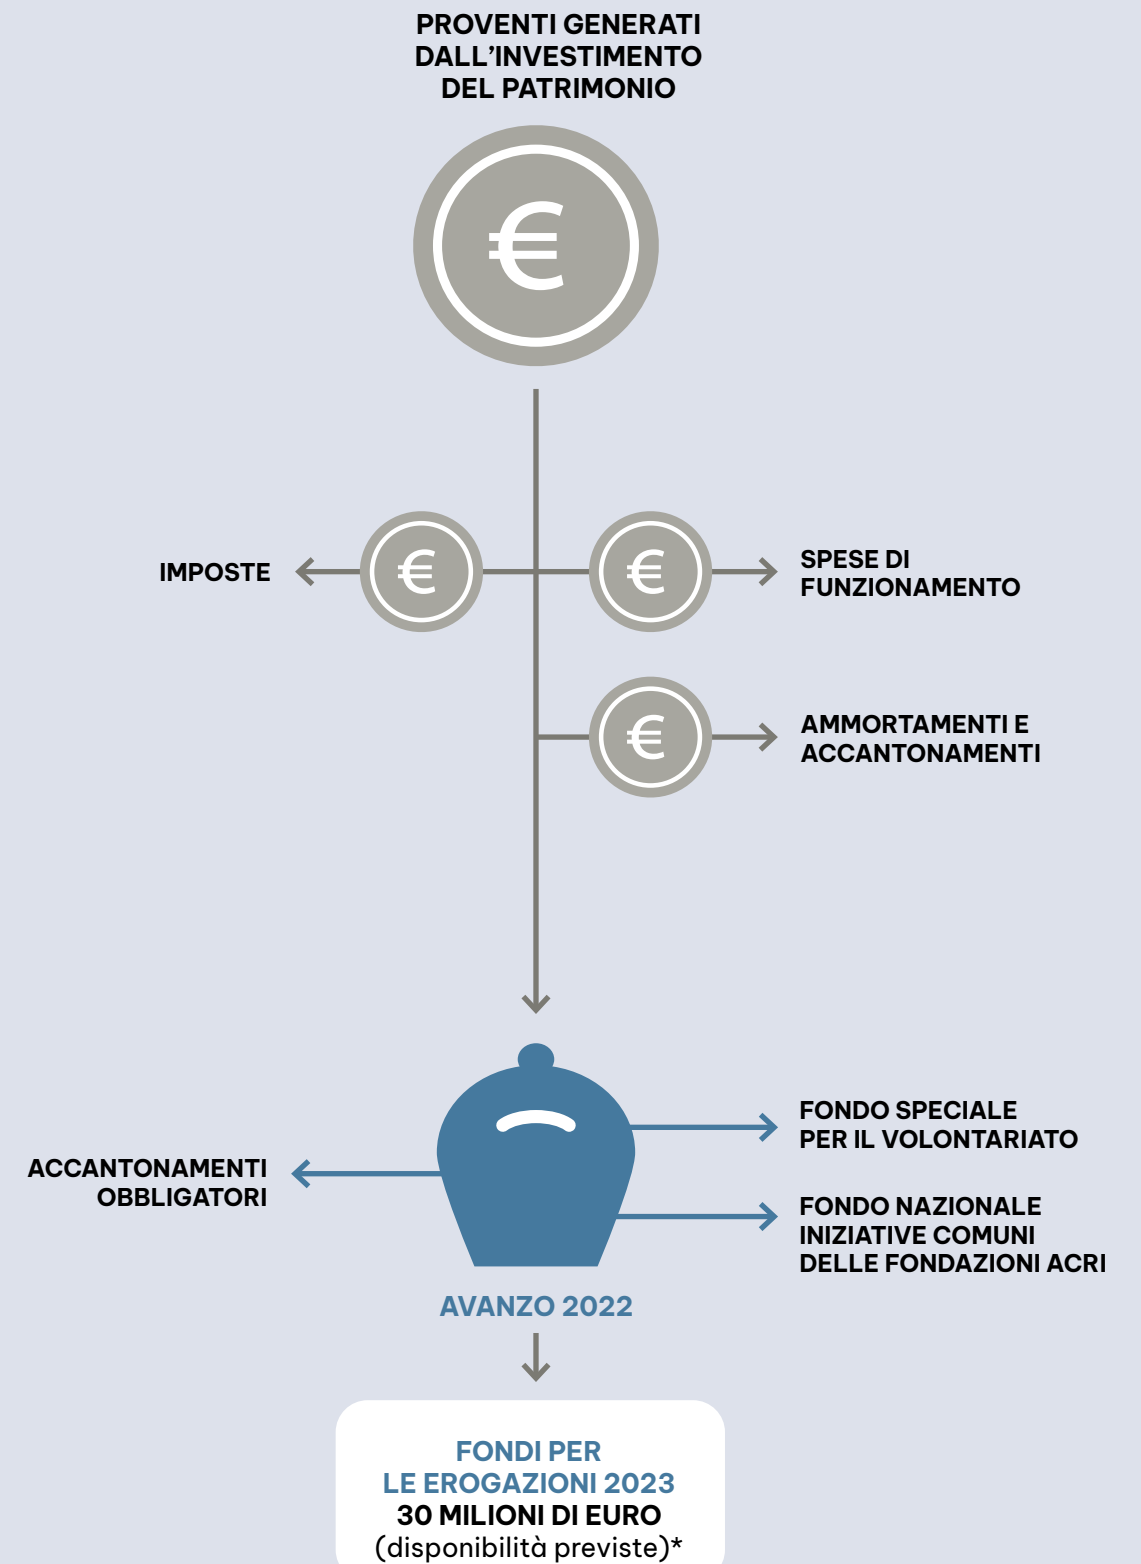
PROVENTI GENERATI DALL’INVESTIMENTO DEL PATRIMONIO

€

IMPOSTE

€

€

SPESE DI FUNZIONAMENTO

€

AMMORTAMENTI E ACCANTONAMENTI

FONDO SPECIALE PER IL VOLONTARIATO

ACCANTONAMENTI OBBLIGATORI

FONDO NAZIONALE INIZIATIVE COMUNI DELLE FONDAZIONI ACRI

AVANZO 2022

FONDI PER LE EROGAZIONI 2023
30 MILIONI DI EURO
(disponibilità previste)*